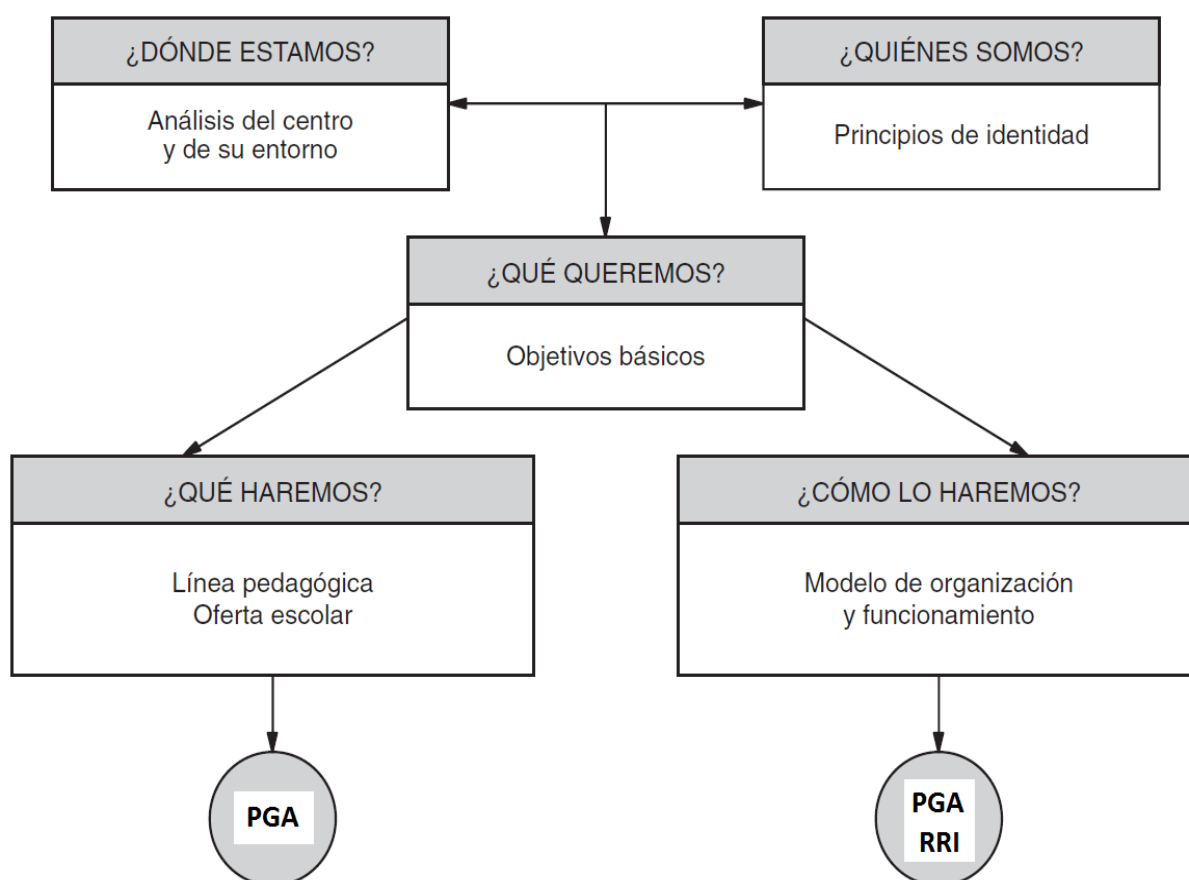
¿DÓNDE ESTAMOS?

Análisis del centro y de su entorno

¿QUIÉNES SOMOS?

Principios de identidad

¿QUÉ QUEREMOS?

Objetivos básicos

¿QUÉ HAREMOS?

Línea pedagógica
Oferta escolar

¿CÓMO LO HAREMOS?

Modelo de organización y funcionamiento

PGA

PGA
RRI